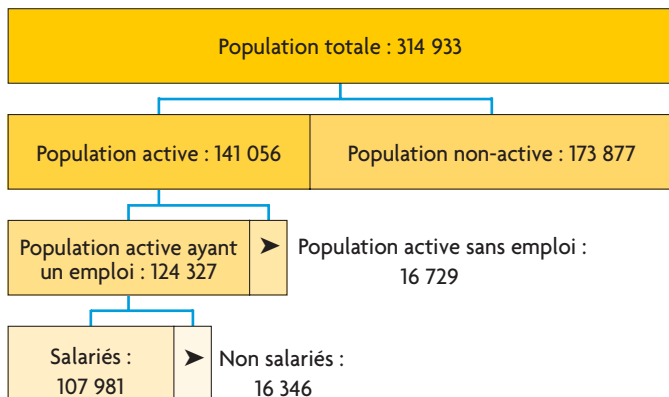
Population totale : 314 933

Population active : 141 056

Population non-active : 173 877

Population active ayant un emploi : 124 327

➤ Population active sans emploi : 16 729

Salariés : 107 981

➤ Non salariés : 16 346